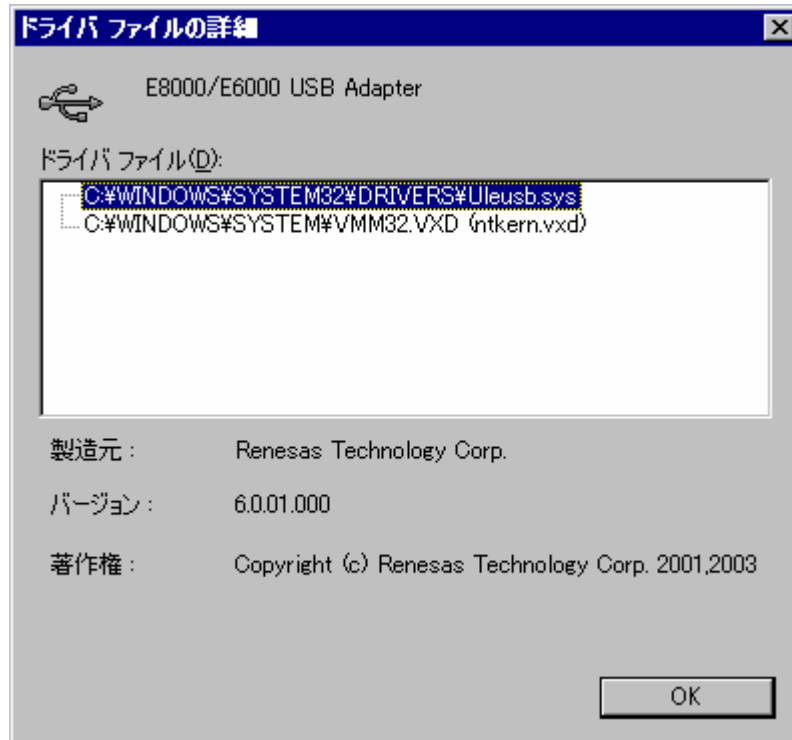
ドライバ ファイルの詳細

E8000/E6000 USB Adapter

ドライバ ファイル(D):

C:¥WINDOWS¥SYSTEM32¥DRIVERS¥Uleusb.sys
C:¥WINDOWS¥SYSTEM¥VMM32.VXD (ntkern.vxd)

製造元： Renesas Technology Corp.

バージョン： 6.0.01.000

著作権： Copyright (c) Renesas Technology Corp. 2001,2003

OK